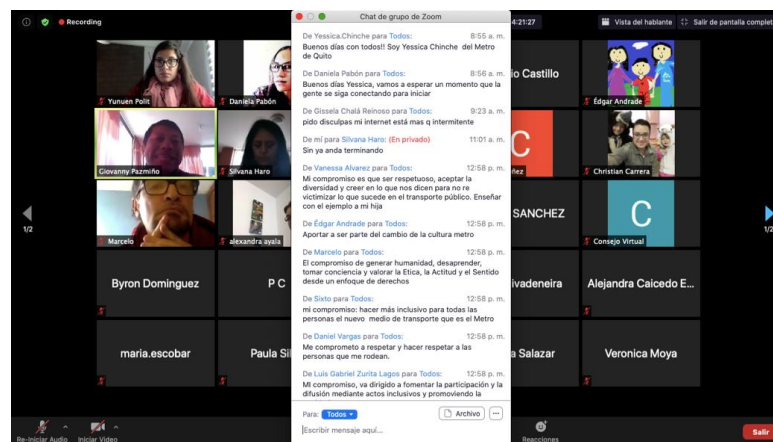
Recording

Chat de grupo de Zoom

4:21:27

Vista del hablante

Salir de pantalla complet

De Yessica.Chinche para Todos: 8:55 a. m.
Buenos días con todos!! Soy Yessica Chinche del Metro de Quito

De Daniela Pabón para Todos: 8:56 a. m.
Buenos días Yessica, vamos a esperar un momento que la gente se siga conectando para iniciar

De Gissela Chalá Reinoso para Todos: 9:23 a. m.
pido disculpas mi internet está mas q intermitente

De mí para Silvana Haro: (En privado) 11:01 a. m.
Sin ya anda terminando

De Vanessa Alvarez para Todos: 12:58 p. m.
Mi compromiso es que ser respetuoso, aceptar la diversidad y creer en lo que nos dicen para no re victimizar lo que sucede en el transporte público. Enseñar con el ejemplo a mi hija

De Édgar Andrade para Todos: 12:58 p. m.
Aportar a ser parte del cambio de la cultura metro

De Marcelo para Todos: 12:58 p. m.
El compromiso de generar humanidad, desaprender, tomar conciencia y valorar la Etica, la Actitud y el Sentido desde un enfoque de derechos

De Sixto para Todos: 12:58 p. m.
mi compromiso: hacer más inclusivo para todas las personas el nuevo medio de transporte que es el Metro

De Daniel Vargas para Todos: 12:58 p. m.
Me comprometo a respetar y hacer respetar a las personas que me rodean.

De Luis Gabriel Zurita Lagos para Todos: 12:58 p. m.
MI compromiso, va dirigido a fomentar la participación y la difusión mediante actos inclusivos y promoviendo la

Para: Todos
Archivo
Escribir mensaje aquí...

Yunuen Polit
Daniela Pabón
Giovanny Pazmiño
Silvana Haro
Marcelo
alexandra ayala
Byron Dominguez
P C
maria.escobar
Paula Si
io Castillo
Édgar Andrade
C
ñez
Christian Carrera
SANCHEZ
C
Consejo Virtual
ivadeneira
Alejandra Caicedo E...
a Salazar
Veronica Moya
1/2
1/2
Re-iniciar Audio
Iniciar Video
Reacciones
Salir